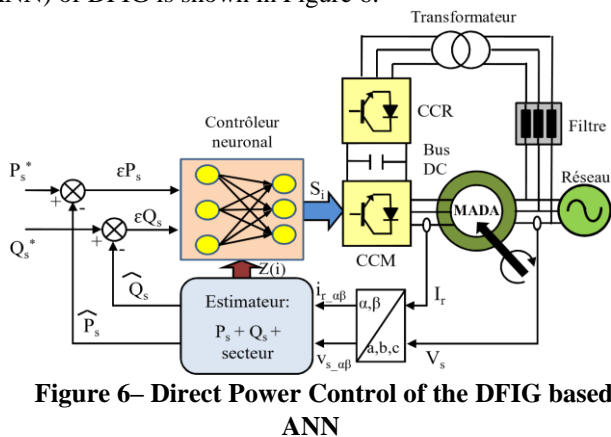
ANN) of DFIG is shown in Figure 6.

Transformateur

CCR

Filtre

Bus DC

Contrôleur neuronal

$P_s^*$

$\varepsilon P_s$

$\varepsilon Q_s$

$Q_s^*$

+

-

+

-

$S_i$

Réseau

MADA

CCM

$Z(i)$

$\widehat{Q_s}$

$\widehat{P_s}$

Estimateur:

$P_s + Q_s +$ secteur

$i_{r\_\alpha\beta}$

$\alpha,\beta$

a,b,c

$I_r$

$v_{s\_\alpha\beta}$

$V_s$

Figure 6– Direct Power Control of the DFIG based ANN